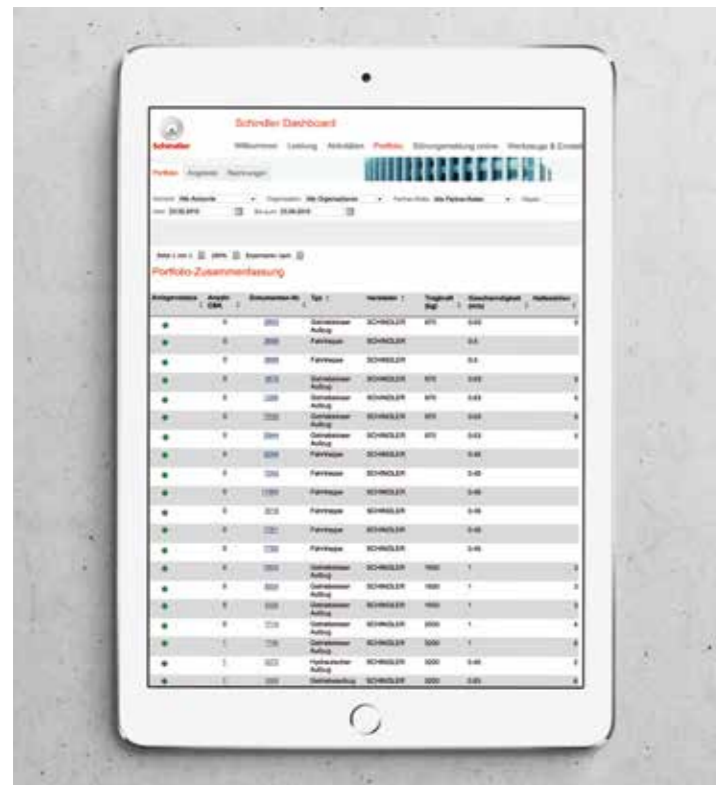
Schindler Dashboard

Schindler

Willkommen Leistung Aktivitäten Portfolio Störungsmeldung online Werkzeuge & Einstel

Portfolio Angebote Rechnungen

Portfolio-Zusammenfassung

| Anlagenstatus | Anzahl CMA | Dokumenten-Nr. | Typ | Hersteller | Tragkraft (kg) | Geschwindigkeit (m/s) | Haltestellen |
|---|---|---|---|---|---|---|---|
| | | | Getriebeloser Aufzug | SCHINDLER | 870 | 0.63 | |
| | | | Fahrtreppe | SCHINDLER | | 0.5 | |
| | | | Fahrtreppe | SCHINDLER | | 0.5 | |
| | | | Getriebeloser Aufzug | SCHINDLER | 870 | 0.63 | |
| | | | Getriebeloser Aufzug | SCHINDLER | 870 | 0.63 | |
| | | | Getriebeloser Aufzug | SCHINDLER | 870 | 0.63 | |
| | | | Getriebeloser Aufzug | SCHINDLER | 870 | 0.63 | |
| | | | Fahrtreppe | SCHINDLER | | 0.46 | |
| | | | Fahrtreppe | SCHINDLER | | 0.46 | |
| | | | Fahrtreppe | SCHINDLER | | 0.46 | |
| | | | Fahrtreppe | SCHINDLER | | 0.46 | |
| | | | Fahrtreppe | SCHINDLER | | 0.46 | |
| | | | Fahrtreppe | SCHINDLER | | 0.46 | |
| | | | Getriebeloser Aufzug | SCHINDLER | 1600 | 1 | |
| | | | Getriebeloser Aufzug | SCHINDLER | 1600 | 1 | |
| | | | Getriebeloser Aufzug | SCHINDLER | 1600 | 1 | |
| | | | Getriebeloser Aufzug | SCHINDLER | 2500 | 1 | |
| | | | Getriebeloser Aufzug | SCHINDLER | 3000 | 1 | |
| | | | Hydraulischer Aufzug | SCHINDLER | 3000 | 0.46 | |
| | | | Getriebeaufzug | SCHINDLER | 3200 | 0.63 | |